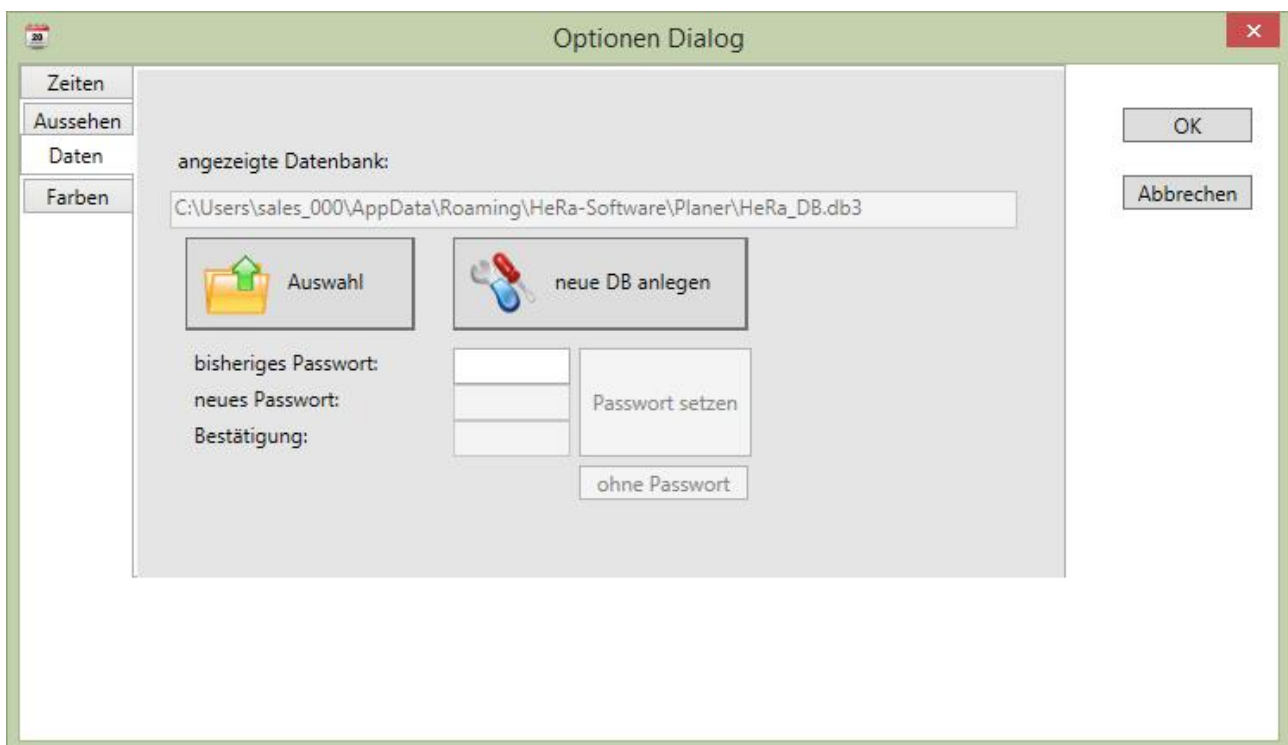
Optionen Dialog

Zeiten
Aussehen
Daten
Farben

angezeigte Datenbank:

C:\Users\sales_000\AppData\Roaming\HeRa-Software\Planer\HeRa_DB.db3

Auswahl

neue DB anlegen

bisheriges Passwort:
neues Passwort:
Bestätigung:

Passwort setzen

ohne Passwort

OK

Abbrechen